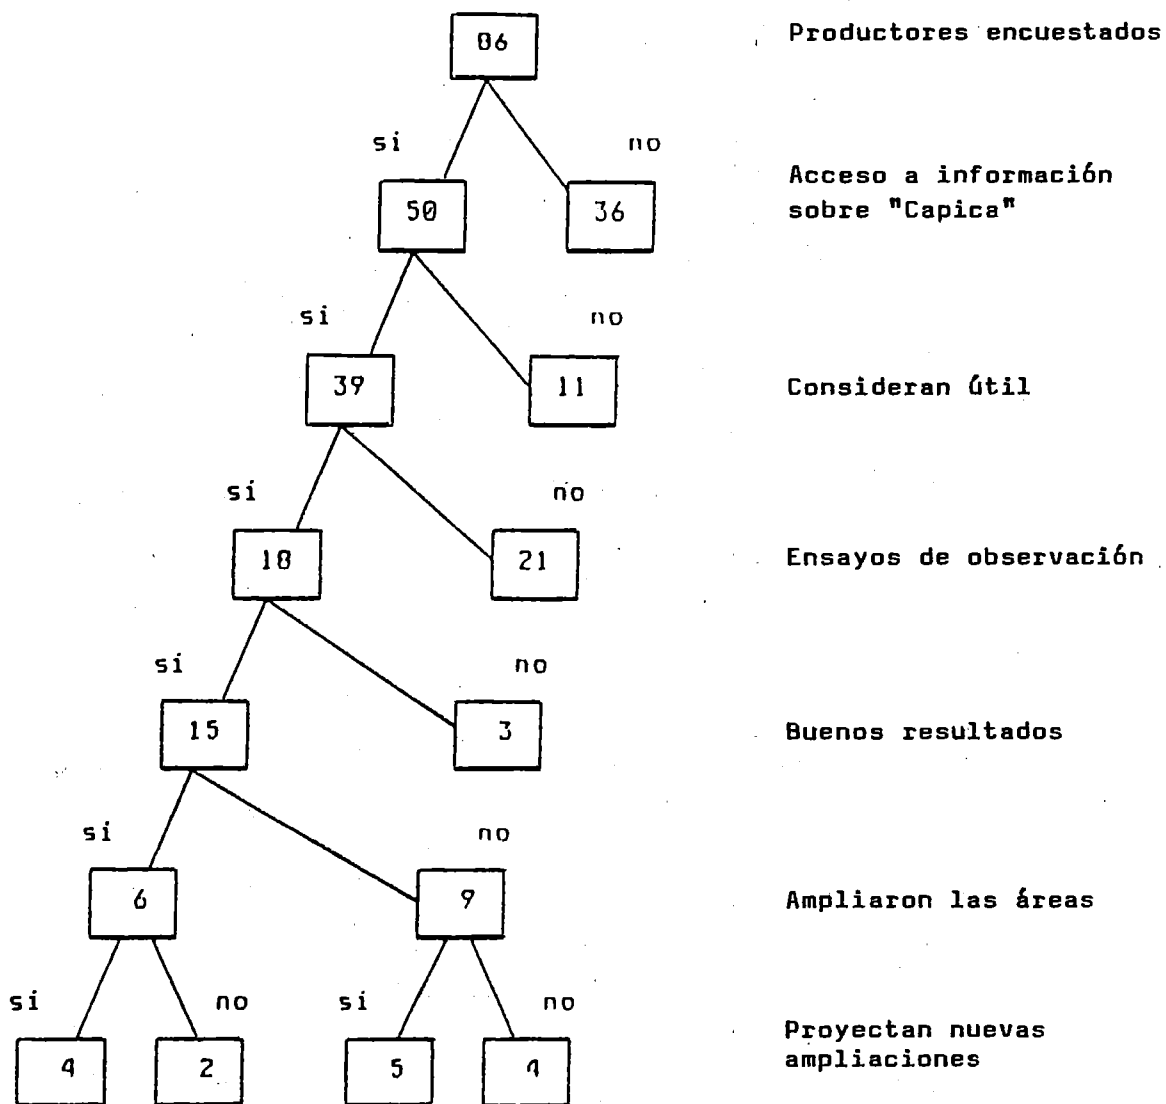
86

Productores encuestados

si no

50 36

Acceso a información sobre "Capica"

si no

39 11

Consideran útil

si no

18 21

Ensayos de observación

si no

15 3

Buenos resultados

si no

6 9

Ampliaron las áreas

si no si no

4 2 5 4

Proyectan nuevas ampliaciones